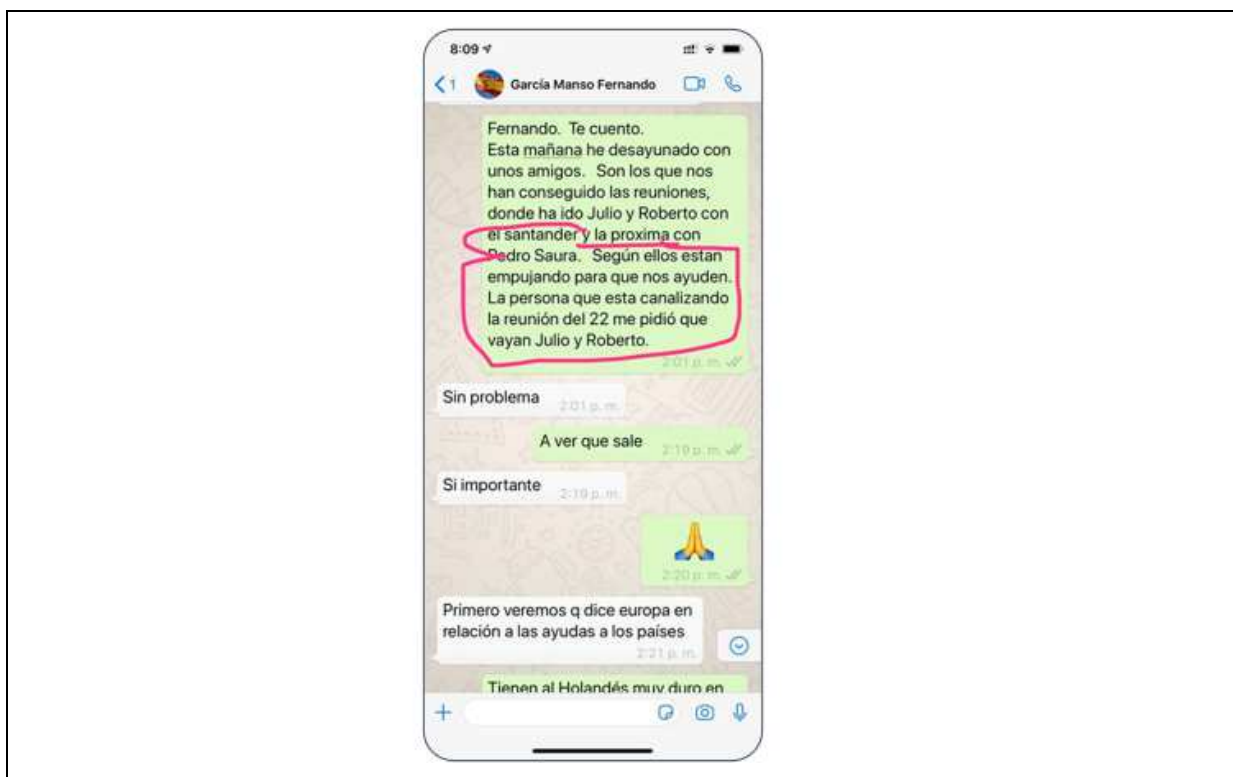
8:09

1 García Manso Fernando

Fernando. Te cuento.
Esta mañana he desayunado con unos amigos. Son los que nos han conseguido las reuniones, donde ha ido Julio y Roberto con el santander y la proxima con Pedro Saura. Según ellos estan empujando para que nos ayuden. La persona que esta canalizando la reunión del 22 me pidió que vayan Julio y Roberto.
2:01 p. m.

Sin problema 2:01 p. m.

A ver que sale 2:19 p. m.

Si importante 2:19 p. m.

🙏 2:20 p. m.

Primero veremos q dice europa en relación a las ayudas a los países
2:21 p. m.

Tienen al Holandés muy duro en